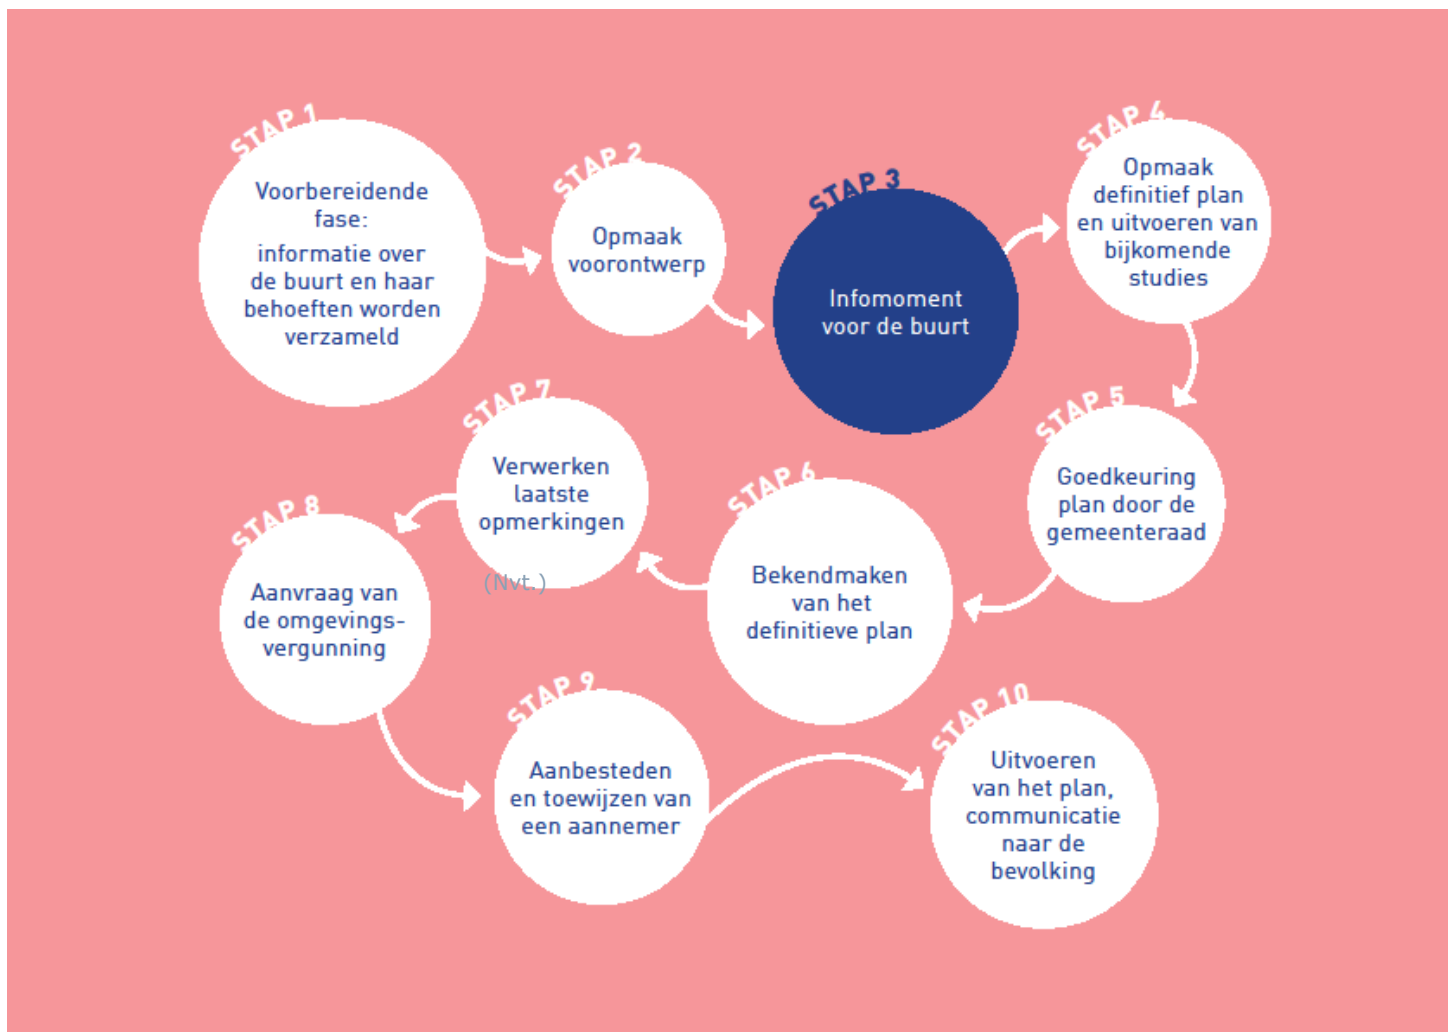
STAP 1
Voorbereidende fase:
informatie over de buurt en haar behoeften worden verzameld

STAP 2
Opmaak voorontwerp

STAP 3
Infomoment voor de buurt

STAP 4
Opmaak definitief plan en uitvoeren van bijkomende studies

STAP 5
Goedkeuring plan door de gemeenteraad

STAP 6
Bekendmaken van het definitieve plan

STAP 7
Verwerken laatste opmerkingen
(Nvt.)

STAP 8
Aanvraag van de omgevingsvergunning

STAP 9
Aanbesteden en toewijzen van een aannemer

STAP 10
Uitvoeren van het plan, communicatie naar de bevolking